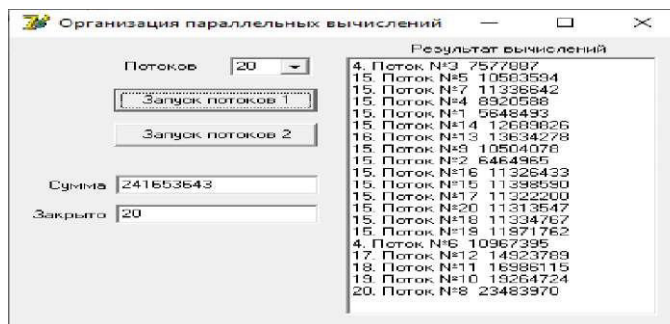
Организация параллельных вычислений

Потоков 20

Запуск потоков 1

Запуск потоков 2

Сумма 241653643

Закрыто 20

Результат вычислений

4. Поток №3 7577887
15. Поток №5 10583594
15. Поток №7 11336642
15. Поток №4 8920588
15. Поток №1 5648493
15. Поток №14 12689826
16. Поток №13 13634278
15. Поток №9 10504078
15. Поток №2 6464965
15. Поток №16 11326433
15. Поток №15 11398590
15. Поток №17 11322230
15. Поток №20 11313547
15. Поток №18 11334767
15. Поток №19 11971762
4. Поток №6 10967395
17. Поток №12 14923789
18. Поток №11 16986115
19. Поток №10 19264724
20. Поток №8 23483970